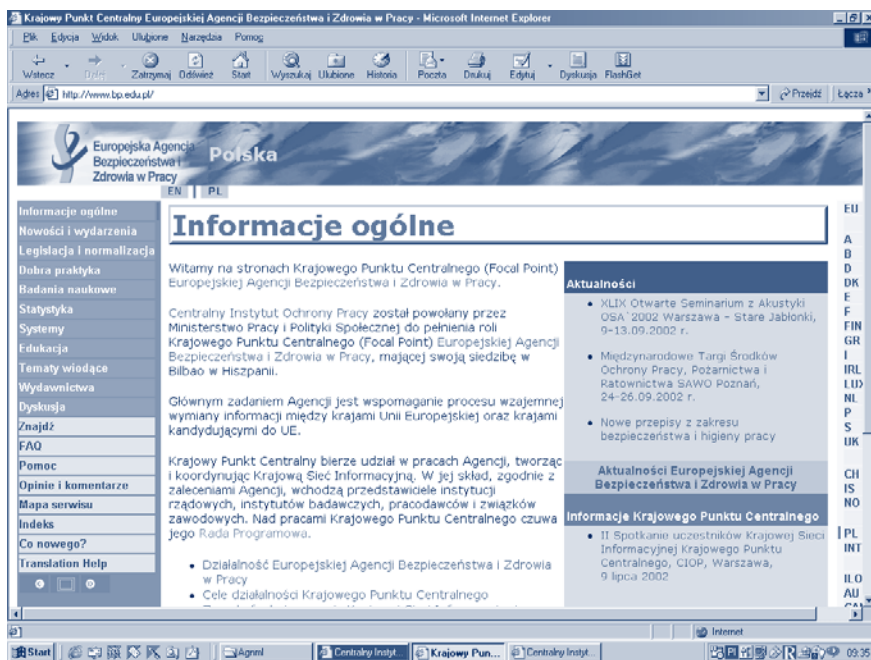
Krajowy Punkt Centralny Europejskiej Agencji Bezpieczeństwa i Zdrowia w Pracy - Microsoft Internet Explorer

Plik Edycja Widok Ulubione Narzędzia Pomoc

Wstecz Dalej Zatrzymaj Odśwież Start Wyszukaj Ulubione Historia Poczta Drukuj Edytuj Dyskusja FlashGet

Adres http://www.bp.edu.pl/

Przejdź Łącza

Europejska Agencja Bezpieczeństwa i Zdrowia w Pracy

Polska

EN | PL

Informacje ogólne
Nowości i wydarzenia
Legislacja i normalizacja
Dobra praktyka
Badania naukowe
Statystyka
Systemy
Edukacja
Tematy wiodące
Wydawnictwa
Dyskusja
Znajdź
FAQ
Pomoc
Opinie i komentarze
Mapa serwisu
Indeks
Co nowego?
Translation Help

Informacje ogólne

Witamy na stronach Krajowego Punktu Centralnego (Focal Point) Europejskiej Agencji Bezpieczeństwa i Zdrowia w Pracy.

Centralny Instytut Ochrony Pracy został powołany przez Ministerstwo Pracy i Polityki Społecznej do pełnienia roli Krajowego Punktu Centralnego (Focal Point) Europejskiej Agencji Bezpieczeństwa i Zdrowia w Pracy, mającej swoją siedzibę w Bilbao w Hiszpanii.

Głównym zadaniem Agencji jest wspomaganie procesu wzajemnej wymiany informacji między krajami Unii Europejskiej oraz krajami kandydującymi do UE.

Krajowy Punkt Centralny bierze udział w pracach Agencji, tworząc i koordynując Krajową Sieć Informacyjną. W jej skład, zgodnie z zaleceniami Agencji, wchodzą przedstawiciele instytucji rządowych, instytutów badawczych, pracodawców i związków zawodowych. Nad pracami Krajowego Punktu Centralnego czuwa jego Rada Programowa.

• Działalność Europejskiej Agencji Bezpieczeństwa i Zdrowia w Pracy
• Cele działalności Krajowego Punktu Centralnego

Aktualności

• XLIX Otwarte Seminarium z Akustyki OSA`2002 Warszawa - Stare Jabłonki, 9-13.09.2002 r.
• Międzynarodowe Targi Środków Ochrony Pracy, Pożarnictwa i Ratownictwa SAWO Poznań, 24-26.09.2002 r.
• Nowe przepisy z zakresu bezpieczeństwa i higieny pracy

Aktualności Europejskiej Agencji Bezpieczeństwa i Zdrowia w Pracy

Informacje Krajowego Punktu Centralnego

• II Spotkanie uczestników Krajowej Sieci Informacyjnej Krajowego Punktu Centralnego, CIOP, Warszawa, 9 lipca 2002

EU
A
B
D
DK
E
F
FIN
GR
I
IRL
LU
NL
P
S
UK
CH
IS
NO
PL
INT
ILO
AU

Internet

Start Agnml Centralny Instyt... Krajowy Pun... Centralny Instyt... 09:35